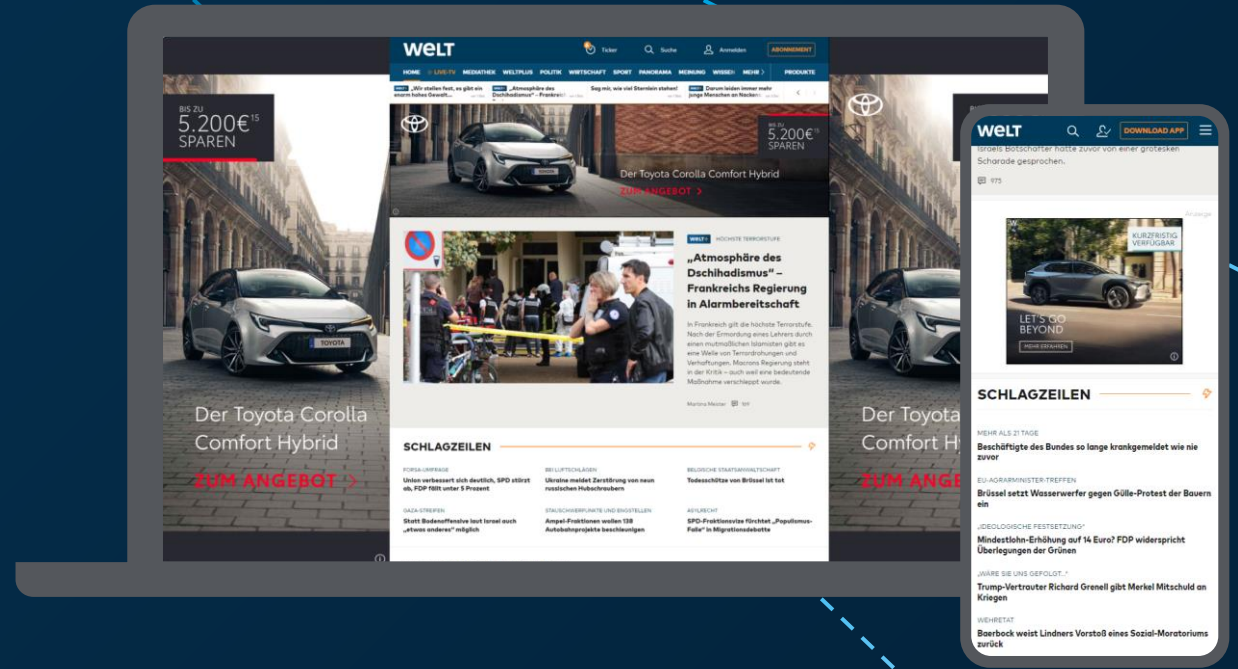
BIS ZU
5.200€$^{15}$
SPAREN

Der Toyota Corolla Comfort Hybrid

ZUM ANGEBOT >

WELT

Ticker

Suche

Anmelden

ABONNEMENT

HOME LIVE-TV MEDIATHEK WELTPLUS POLITIK WIRTSCHAFT SPORT PANORAMA MEINUNG WISSEN MEHR > PRODUKTE

„Wir stellen fest, es gibt ein enorm hohes Gewalt...

„Atmosphäre des Dschihadismus“ – Frankreich...

Sag mir, wie viel Sternlein stehen!

Darum leiden immer mehr junge Menschen an Nacken...

BIS ZU
5.200€$^{15}$
SPAREN

Der Toyota Corolla Comfort Hybrid

ZUM ANGEBOT >

WELT+ HÖCHSTE TERRORSTUFE

„Atmosphäre des Dschihadismus“ – Frankreichs Regierung in Alarmbereitschaft

In Frankreich gilt die höchste Terrorstufe. Nach der Ermordung eines Lehrers durch einen mutmaßlichen Islamisten gibt es eine Welle von Terrordrohungen und Verhaftungen. Macrons Regierung steht in der Kritik – auch weil eine bedeutende Maßnahme verschleppt wurde.

Martina Meister 109

SCHLAGZEILEN

FORSA-UMFRAGE
Union verbessert sich deutlich, SPD stürzt ab, FDP fällt unter 5 Prozent

BEI LUFTSCHLÄGEN
Ukraine meldet Zerstörung von neun russischen Hubschraubern

BELGISCHE STAATSANWALTSCHAFT
Todesschütze von Brüssel ist tot

GAZA-STREIFEN
Statt Bodenoffensive laut Israel auch „etwas anderes“ möglich

STAUSCHWERPUNKTE UND ENGSTELLEN
Ampel-Fraktionen wollen 138 Autobahnprojekte beschleunigen

ASYLRECHT
SPD-Fraktionsvize fürchtet „Populismus-Falle“ in Migrationsdebatte

Der Toyota Corolla Comfort Hybrid

ZUM ANGEBOT >

WELT

DOWNLOAD APP

Israels Botschafter hatte zuvor von einer grotesken Scharade gesprochen.

975

Anzeige

KURZFRISTIG VERFÜGBAR

LET'S GO BEYOND

MEHR ERFAHREN

SCHLAGZEILEN

MEHR ALS 21 TAGE
Beschäftigte des Bundes so lange krankgemeldet wie nie zuvor

EU-AGRARMINISTER-TREFFEN
Brüssel setzt Wasserwerfer gegen Gülle-Protest der Bauern ein

„IDEOLOGISCHE FESTSETZUNG“
Mindestlohn-Erhöhung auf 14 Euro? FDP widerspricht Überlegungen der Grünen

„WÄRE SIE UNS GEFOLGT...“
Trump-Vertrauter Richard Grenell gibt Merkel Mitschuld an Kriegen

WEHRETAT
Baerbock weist Lindners Vorstoß eines Sozial-Moratoriums zurück